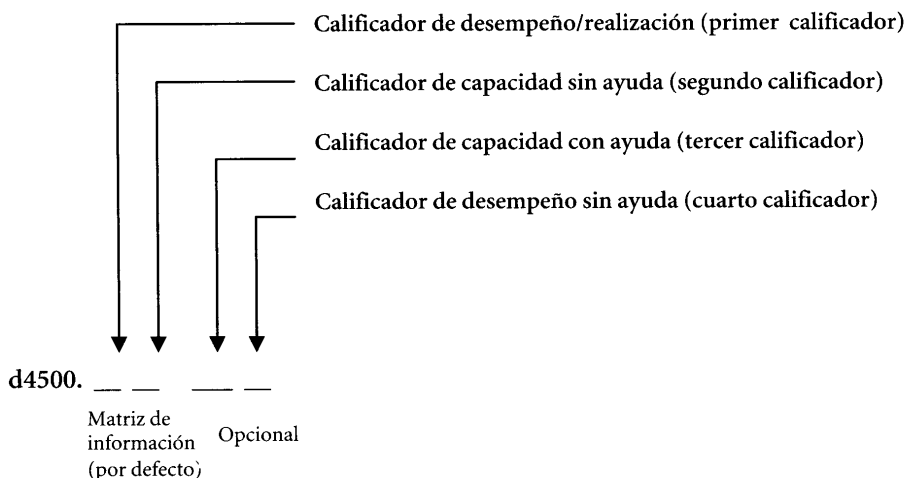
Calificador de desempeño/realización (primer calificador)

Calificador de capacidad sin ayuda (segundo calificador)

Calificador de capacidad con ayuda (tercer calificador)

Calificador de desempeño sin ayuda (cuarto calificador)

d4500. __ __ __ __

Matriz de información (por defecto)

Opcional